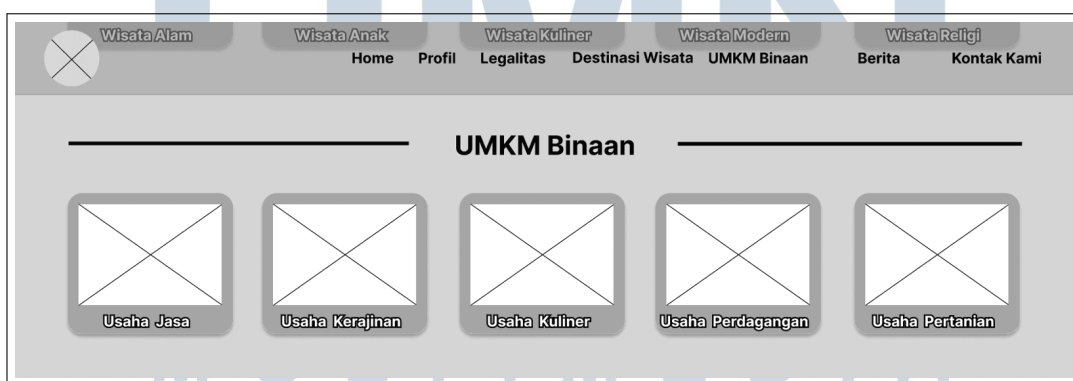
Wisata Alam
Wisata Anak
Wisata Kuliner
Wisata Modern
Wisata Religi

Home Profil Legalitas Destinasi Wisata UMKM Binaan Berita Kontak Kami

UMKM Binaan

Usaha Jasa
Usaha Kerajinan
Usaha Kuliner
Usaha Perdagangan
Usaha Pertanian